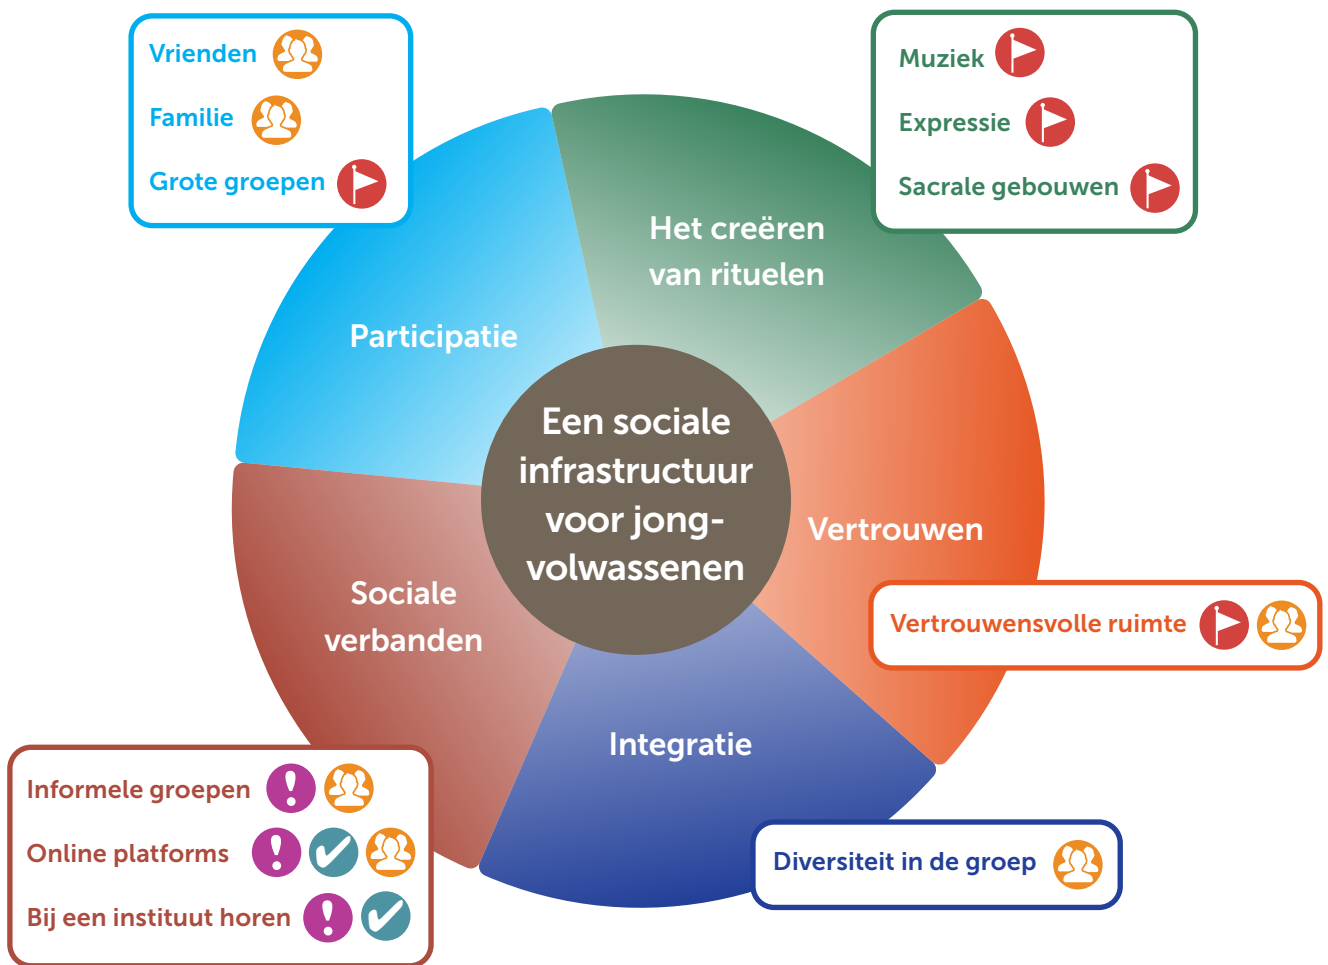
Vrienden

Familie

Grote groepen

Muziek

Expressie

Sacrale gebouwen

Het creëren van rituelen

Participatie

Een sociale infrastructuur voor jongvolwassenen

Vertrouwen

Vertrouwensvolle ruimte

Sociale verbanden

Integratie

Informele groepen

Online platforms

Bij een instituut horen

Diversiteit in de groep